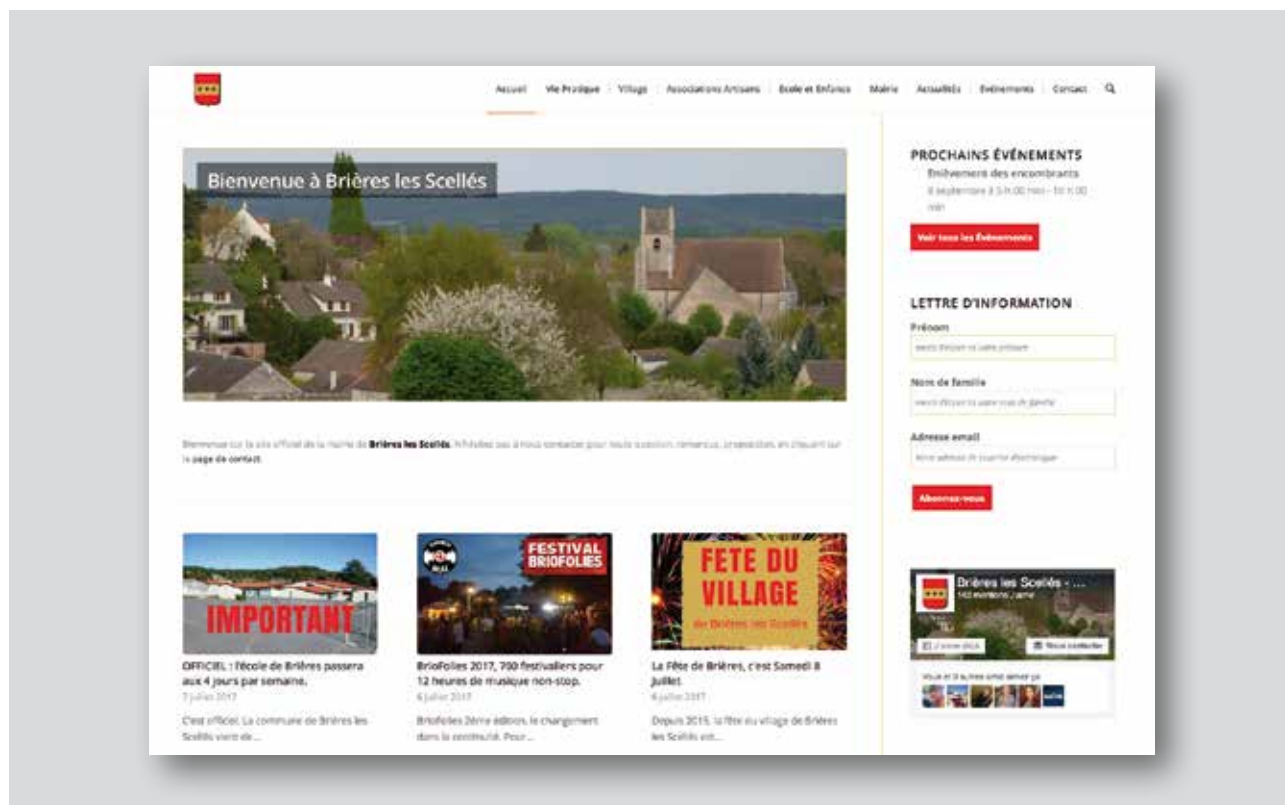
Accueil | Vie Pratique | Village | Associations Artisans | Ecole et Enfance | Mairie | Actualités | Evènements | Contact

Bienvenue à Brières les Scellés

Bienvenue sur le site officiel de la mairie de **Brières les Scellés**. N'hésitez pas à nous contacter pour toute question, remarque, proposition, en cliquant sur la page de contact.

IMPORTANT

OFFICIEL : l'école de Brières passera aux 4 jours par semaine.

7 juillet 2017

C'est officiel. La commune de Brières les Scellés vient de ...

FESTIVAL BRIOFOLIES

BrioFolies 2017, 700 festivaliers pour 12 heures de musique non-stop.

6 juillet 2017

BrioFolies 2ème édition, le changement dans la continuité. Pour ...

FETE DU VILLAGE

de Brières les Scellés

La Fête de Brières, c'est Samedi 8 Juillet.

6 juillet 2017

Depuis 2015, la fête du village de Brières les Scellés est...

PROCHAINS ÉVÉNEMENTS

Enlèvement des encombrants

8 septembre à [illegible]

Voir tous les Évènements

LETTRE D'INFORMATION

Prénom

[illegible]

Nom de famille

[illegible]

Adresse email

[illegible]

Abonnez-vous

Brières les Scellés - ...

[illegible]

J'aime déjà

Nous contacter

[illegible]